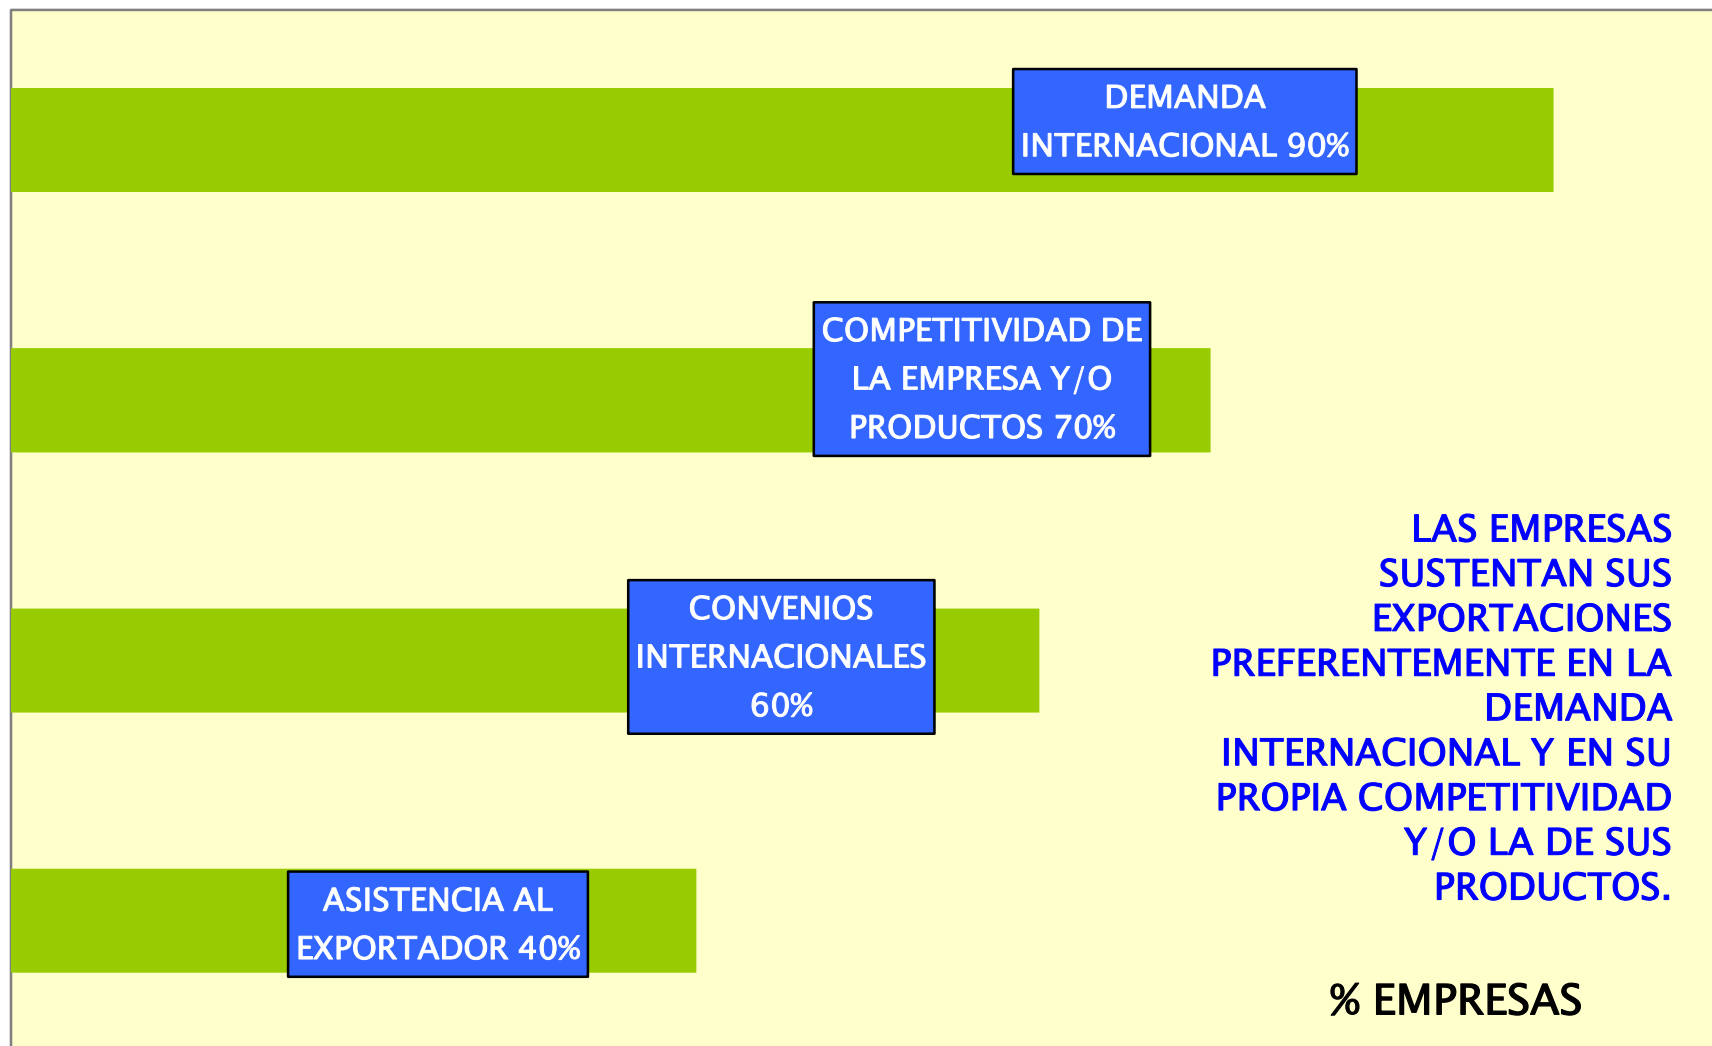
DEMANDA INTERNACIONAL 90%

COMPETITIVIDAD DE LA EMPRESA Y/O PRODUCTOS 70%

CONVENIOS INTERNACIONALES 60%

ASISTENCIA AL EXPORTADOR 40%

LAS EMPRESAS SUSTENTAN SUS EXPORTACIONES PREFERENTEMENTE EN LA DEMANDA INTERNACIONAL Y EN SU PROPIA COMPETITIVIDAD Y/O LA DE SUS PRODUCTOS.

% EMPRESAS